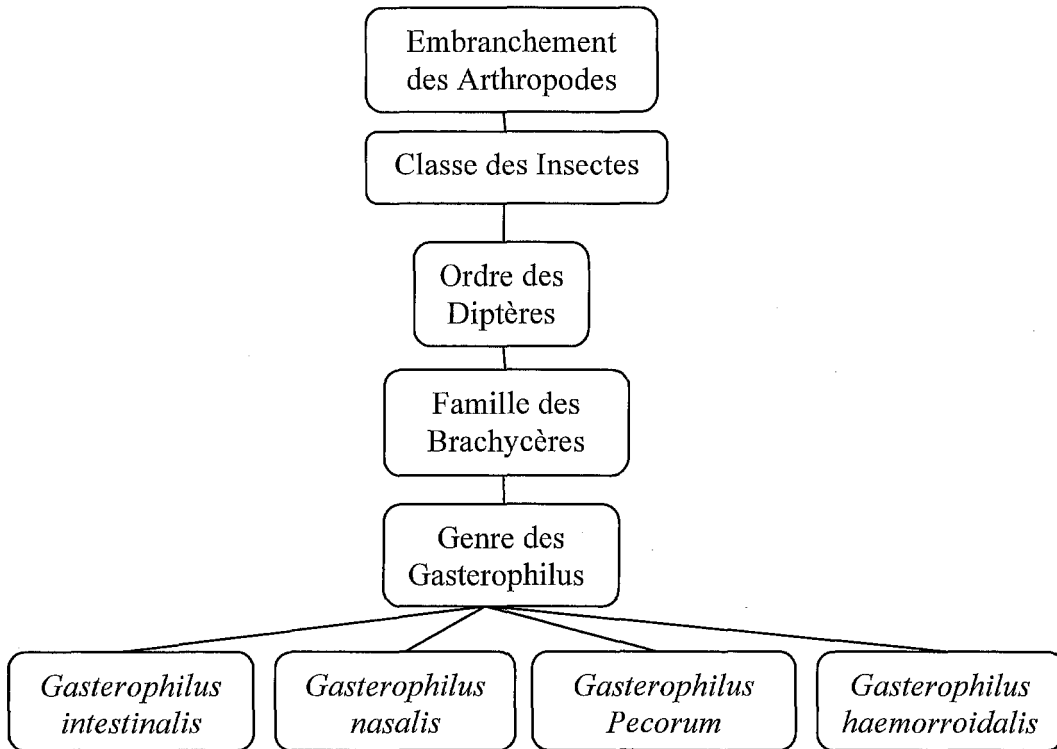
Embranchement des Arthropodes

Classe des Insectes

Ordre des Diptères

Famille des Brachycères

Genre des Gasterophilus

*Gasterophilus intestinalis*

*Gasterophilus nasalis*

*Gasterophilus Pecorum*

*Gasterophilus haemorroidalis*